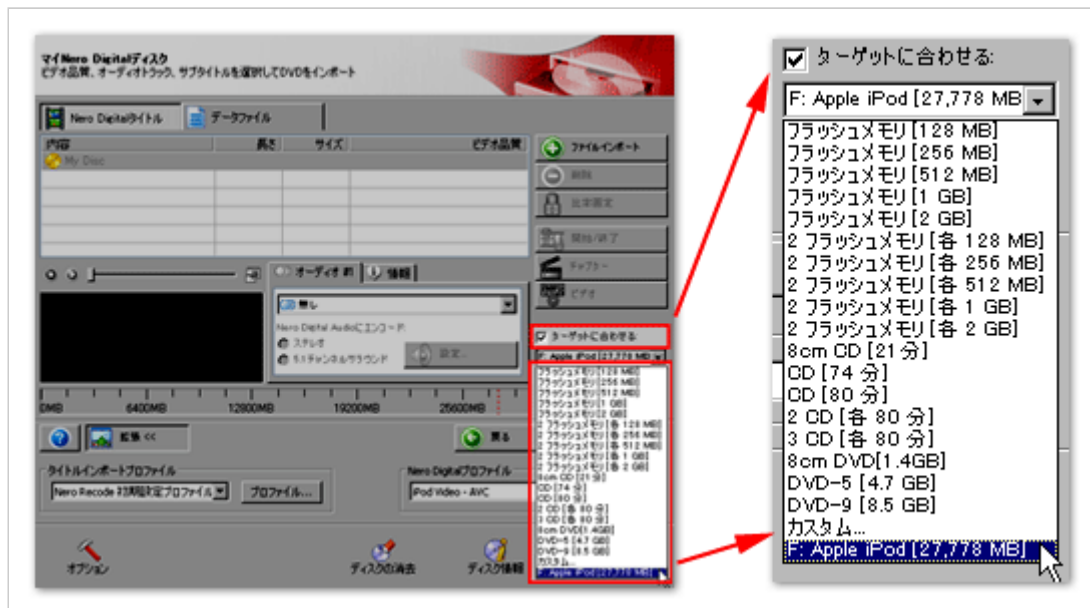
マイNero Digitalディスク
ビデオ品質、オーディオトラック、サブタイトルを選択してDVDをインポート

Nero Digitalタイトル
データファイル

| 内容 | 長さ | サイズ | ビデオ品質 |
|---|---|---|---|
| My Disc | | | |

ファイルインポート
削除
出力設定
開始/終了
チャプター
ビデオ

オーディオ
情報

無し
Nero Digital Audioにエンコード:
ステレオ
5.1チャンネルサラウンド
設定...

ターゲットに合わせる
F: Apple iPod [27,778 MB]

0MB
6400MB
12800MB
19200MB
25600MB

拡張 <<
戻る

タイトルインポートプロファイル
Nero Recode 初期設定プロファイル
プロファイル...

Nero Digitalプロファイル
iPod Video - AVC

オプション
ディスクの消去
ディスク情報

ターゲットに合わせる:
F: Apple iPod [27,778 MB]
フラッシュメモリ [128 MB]
フラッシュメモリ [256 MB]
フラッシュメモリ [512 MB]
フラッシュメモリ [1 GB]
フラッシュメモリ [2 GB]
2 フラッシュメモリ [各 128 MB]
2 フラッシュメモリ [各 256 MB]
2 フラッシュメモリ [各 512 MB]
2 フラッシュメモリ [各 1 GB]
2 フラッシュメモリ [各 2 GB]
8cm CD [21 分]
CD [74 分]
CD [80 分]
2 CD [各 80 分]
3 CD [各 80 分]
8cm DVD[1.4GB]
DVD-5 [4.7 GB]
DVD-9 [8.5 GB]
カスタム...
F: Apple iPod [27,778 MB]